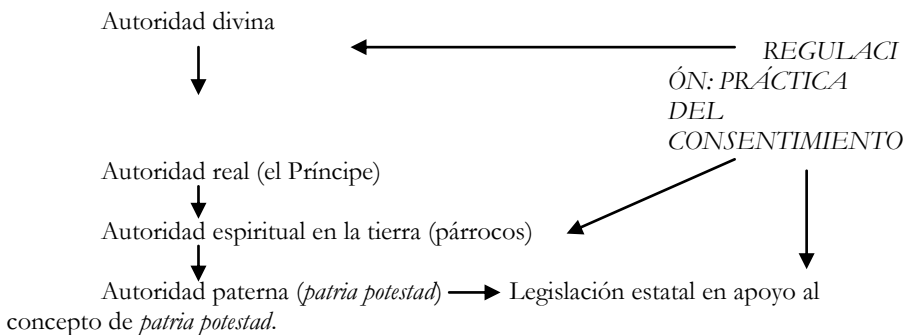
Autoridad divina

REGULACIÓN: PRÁCTICA DEL CONSENTIMIENTO

Autoridad real (el Príncipe)

Autoridad espiritual en la tierra (párrocos)

Autoridad paterna (*patria potestad*) Legislación estatal en apoyo al concepto de *patria potestad*.